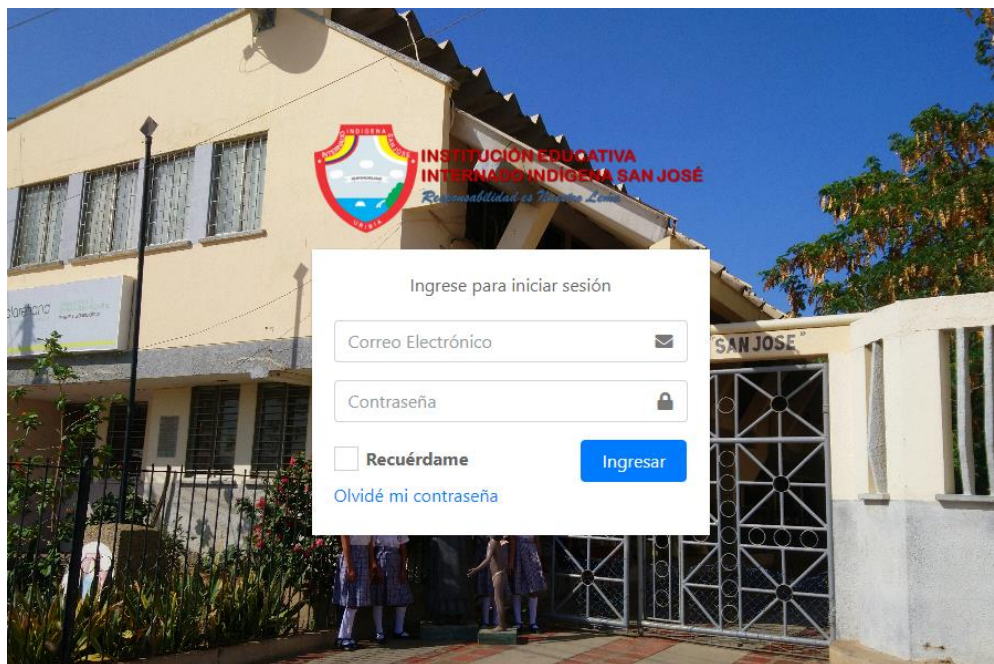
INDIGENA
URIBIA

INSTITUCIÓN EDUCATIVA
INTERNADO INDÍGENA SAN JOSÉ
Responsabilidad es Nuestro Lema

SAN JOSE

Ingrese para iniciar sesión

Correo Electrónico

Contraseña

Recuérdame

Ingresar

Olvidé mi contraseña